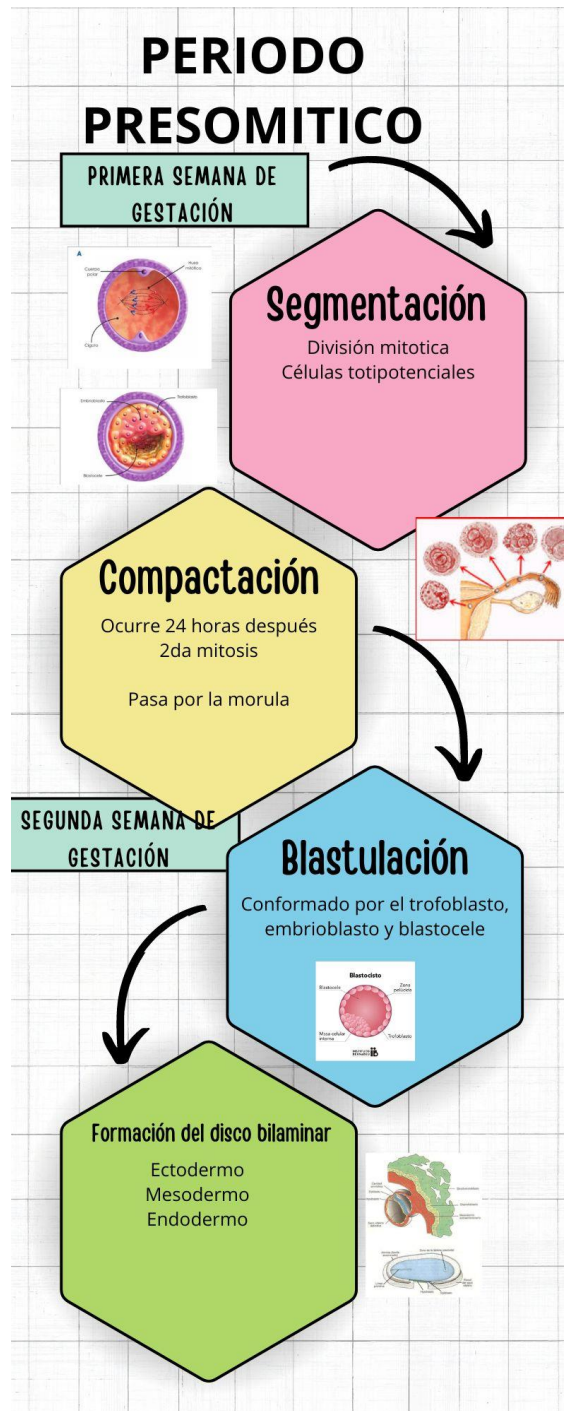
PERIODO PRESOMITICO

PRIMERA SEMANA DE GESTACIÓN

A
Cuerpo polar
Huso mitótico
Cigoto

Embrioblasto
Trofoblasto
Blastocele

Segmentación
División mitotica
Células totipotenciales

Compactación
Ocurre 24 horas después
2da mitosis

Pasa por la morula

SEGUNDA SEMANA DE GESTACIÓN

Blastulación
Conformado por el trofoblasto, embrioblasto y blastocele

Blastocisto
Blastocele
Zona pelúcida
Masa celular interna
Trofoblasto

Formación del disco bilaminar
Ectodermo
Mesodermo
Endodermo